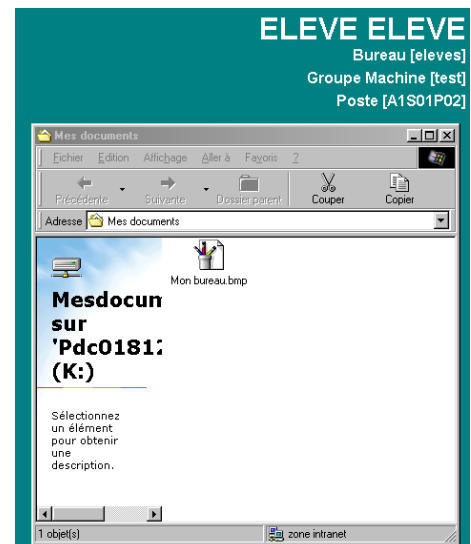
ELEVE ELEVE
Bureau [eleves]
Groupe Machine [test]
Poste [A1S01P02]

Mes documents

Fichier Edition Affichage Aller à Favoris ?

Précédente Suivante Dossier parent Couper Copier

Adresse Mes documents

Mesdocun sur 'Pdc0181: (K:)

Sélectionnez un élément pour obtenir une description.

Mon bureau.bmp

1 objet(s)
zone intranet